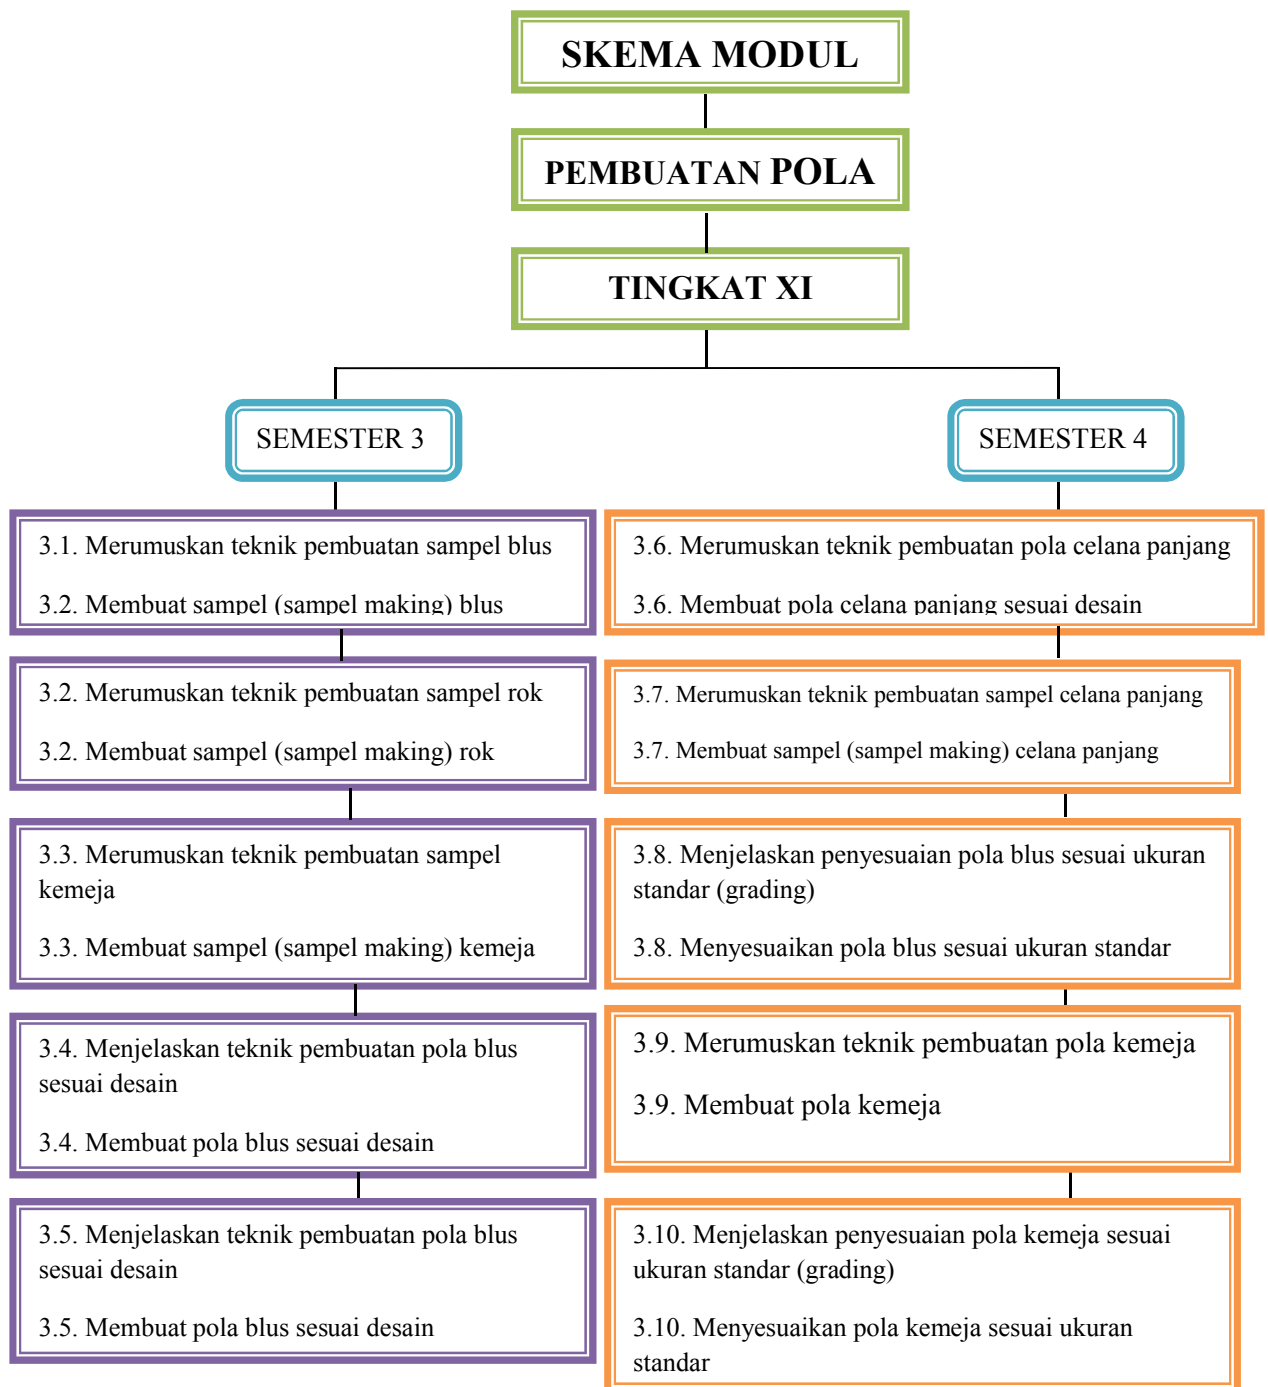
SKEMA MODUL

PEMBUATAN POLA

TINGKAT XI

SEMESTER 3

3.1. Merumuskan teknik pembuatan sampel blus

3.2. Membuat sampel (sampel making) blus

3.2. Merumuskan teknik pembuatan sampel rok

3.2. Membuat sampel (sampel making) rok

3.3. Merumuskan teknik pembuatan sampel kemeja

3.3. Membuat sampel (sampel making) kemeja

3.4. Menjelaskan teknik pembuatan pola blus sesuai desain

3.4. Membuat pola blus sesuai desain

3.5. Menjelaskan teknik pembuatan pola blus sesuai desain

3.5. Membuat pola blus sesuai desain

SEMESTER 4

3.6. Merumuskan teknik pembuatan pola celana panjang

3.6. Membuat pola celana panjang sesuai desain

3.7. Merumuskan teknik pembuatan sampel celana panjang

3.7. Membuat sampel (sampel making) celana panjang

3.8. Menjelaskan penyesuaian pola blus sesuai ukuran standar (grading)

3.8. Menyesuaikan pola blus sesuai ukuran standar

3.9. Merumuskan teknik pembuatan pola kemeja

3.9. Membuat pola kemeja

3.10. Menjelaskan penyesuaian pola kemeja sesuai ukuran standar (grading)

3.10. Menyesuaikan pola kemeja sesuai ukuran standar